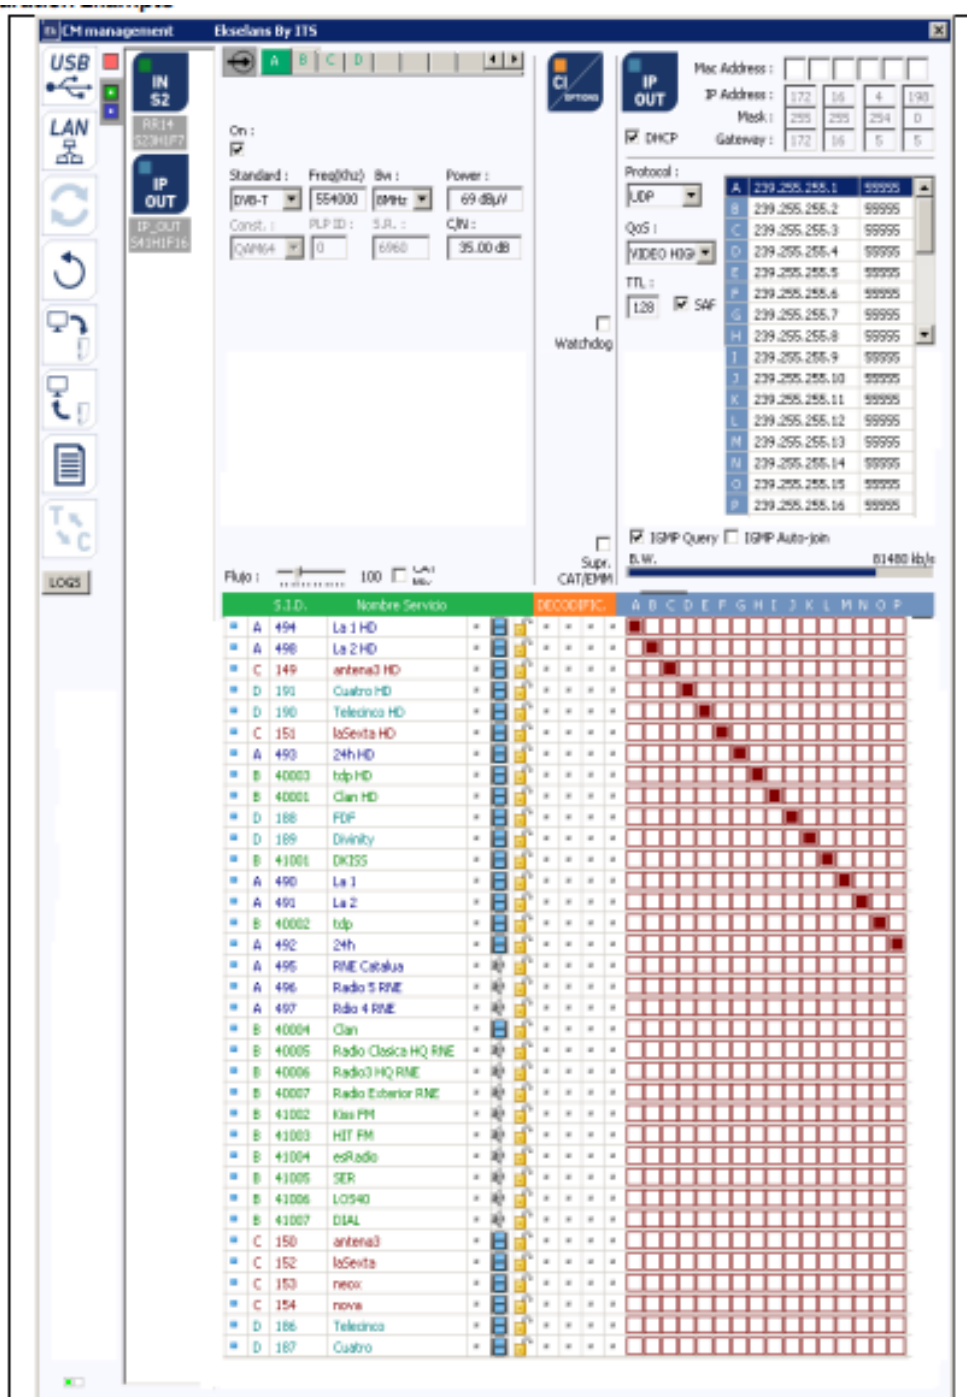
CM management Ikselans By ITS

USB
LAN
LOGS

IN S2
RR14 523H1F7
IP OUT
IP_OUT 541H1F16

A B C D

On :
Standard : DVB-T
Freq(Khz) 554000
Bw : 8MHz
Power : 69 dBµV
Const. : QAM64
PLP ID : 0
S.R. : 6960
C/N : 35.00 dB

CI OPTIONS
Watchdog
Supr. CAT/EMM

IP OUT
Mac Address :
IP Address : 172 16 4 190
Mask : 255 255 254 0
Gateway : 172 16 5 5
DHCP

Protocol : UDP
QoS : VIDEO H0GI
TTL : 128
SAF

| | | |
|---|---|---|
| A | 239.255.255.1 | 55555 |
| B | 239.255.255.2 | 55555 |
| C | 239.255.255.3 | 55555 |
| D | 239.255.255.4 | 55555 |
| E | 239.255.255.5 | 55555 |
| F | 239.255.255.6 | 55555 |
| G | 239.255.255.7 | 55555 |
| H | 239.255.255.8 | 55555 |
| I | 239.255.255.9 | 55555 |
| J | 239.255.255.10 | 55555 |
| K | 239.255.255.11 | 55555 |
| L | 239.255.255.12 | 55555 |
| M | 239.255.255.13 | 55555 |
| N | 239.255.255.14 | 55555 |
| O | 239.255.255.15 | 55555 |
| P | 239.255.255.16 | 55555 |

IGMP Query IGMP Auto-join
B.W. 81480 kb/s

Flujo : 100 CAT Mfr.

S.I.D. Nombre Servicio DECODIFIC. A B C D E F G H I J K L M N O P

| | S.I.D. | Nombre Servicio |
|---|---|---|
| A | 494 | La 1 HD |
| A | 498 | La 2 HD |
| C | 149 | antena3 HD |
| D | 191 | Cuatro HD |
| D | 190 | Telecinco HD |
| C | 151 | laSexta HD |
| A | 493 | 24h HD |
| B | 40003 | tdp HD |
| B | 40001 | Clan HD |
| D | 188 | FDF |
| D | 189 | Divinity |
| B | 41001 | DKISS |
| A | 490 | La 1 |
| A | 491 | La 2 |
| B | 40002 | tdp |
| A | 492 | 24h |
| A | 495 | RNE Catalua |
| A | 496 | Radio 5 RNE |
| A | 497 | Rdio 4 RNE |
| B | 40004 | Clan |
| B | 40005 | Radio Clasica HQ RNE |
| B | 40006 | Radio3 HQ RNE |
| B | 40007 | Radio Exterior RNE |
| B | 41002 | Kiss FM |
| B | 41003 | HIT FM |
| B | 41004 | esRadio |
| B | 41005 | SER |
| B | 41006 | LOS40 |
| B | 41007 | DIAL |
| C | 150 | antena3 |
| C | 152 | laSexta |
| C | 153 | neox |
| C | 154 | nova |
| D | 186 | Telecinco |
| D | 187 | Cuatro |